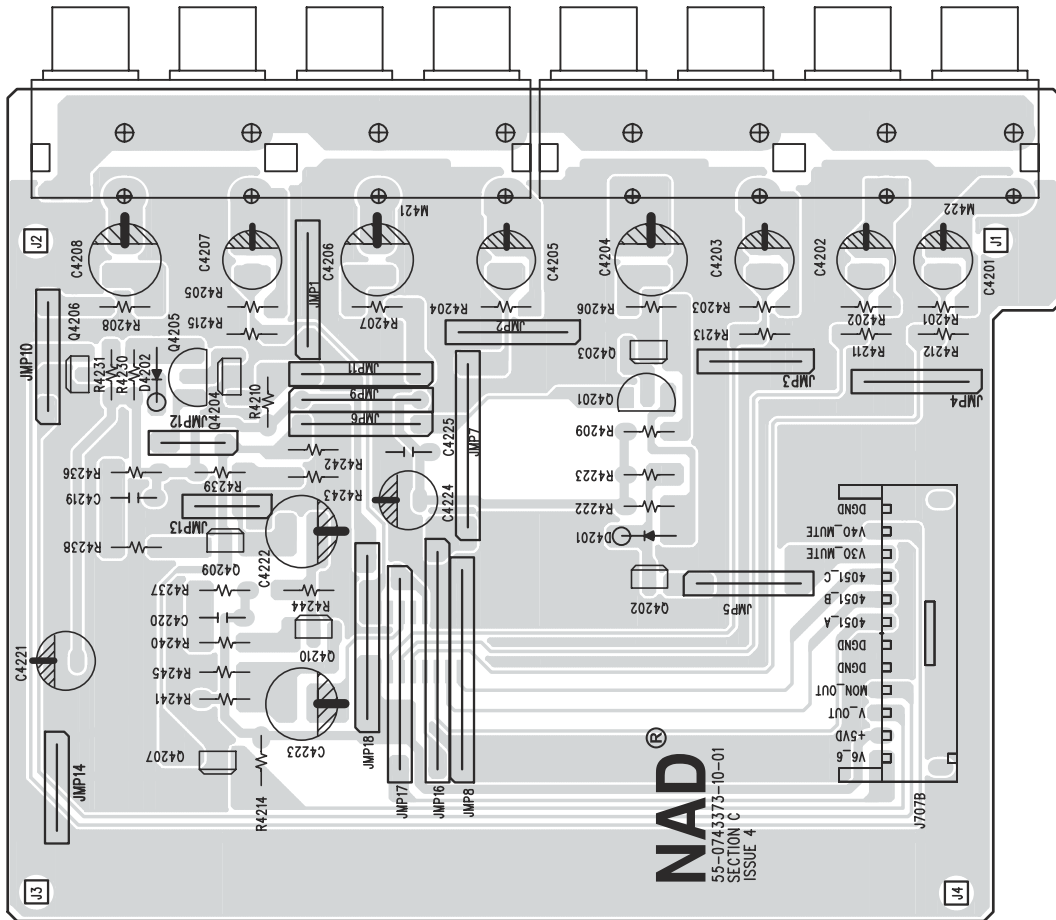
M421
M422
J2
J1
C4208
C4207
C4206
C4205
C4204
C4203
C4202
C4201
Q4206
R4208
R4205
R4215
JMP1
R4207
R4204
JMP2
R4206
R4203
R4213
R4202
R4211
R4201
R4212
JMP10
R4231
R4230
D4202
Q4205
Q4204
R4210
JMP11
JMP9
JMP6
Q4203
JMP3
JMP4
Q4201
JMP12
C4225
JMP7
R4209
R4236
R4242
R4223
C4219
R4239
R4243
C4224
R4222
JMP13
DGND
V40_MUTE
R4238
D4201
V30_MUTE
Q4209
C4222
4051_C
R4237
R4244
4051_B
C4220
Q4202
JMP5
4051_A
R4240
Q4210
DGND
C4221
R4245
DGND
R4241
MON_OUT
V_OUT
JMP18
C4223
+5VD
Q4207
V6_6
JMP14
R4214
JMP17
JMP16
JMP8
NAD®
55-0743373-10-01
SECTION C
ISSUE 4
J707B
J3
J4